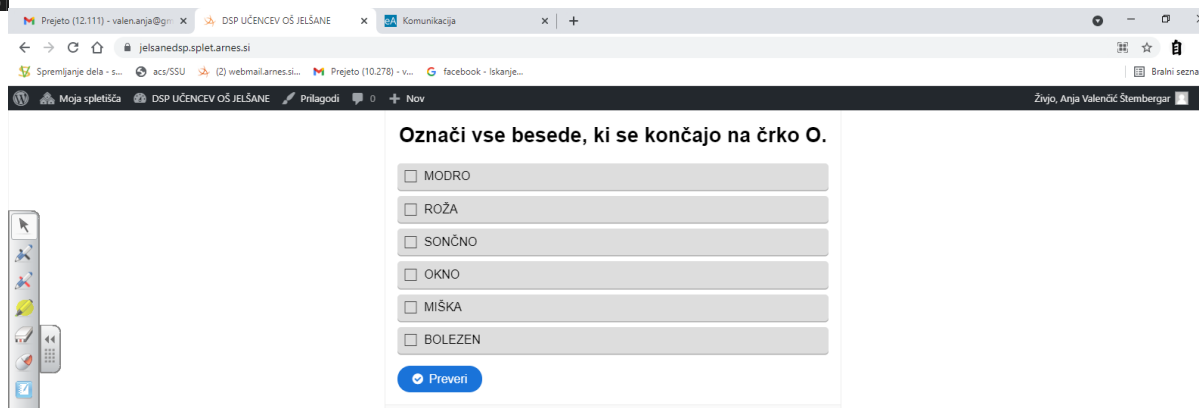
Prejeto (12.111) - valen.anja@gm ×
DSP UČENCEV OŠ JELŠANE ×
Komunikacija ×
+

jelsanedsp.splet.arnes.si

Spremljanje dela - s...
acs/SSU
(2) webmail.arnes.si...
Prejeto (10.278) - v...
facebook - Iskanje...
Bralni sezna

Moja spletišča
DSP UČENCEV OŠ JELŠANE
Prilagodi
0
Nov
Živjo, Anja Valenčić Štembergar

Označi vse besede, ki se končajo na črko O.

MODRO

ROŽA

SONČNO

OKNO

MIŠKA

BOLEZEN

Preveri